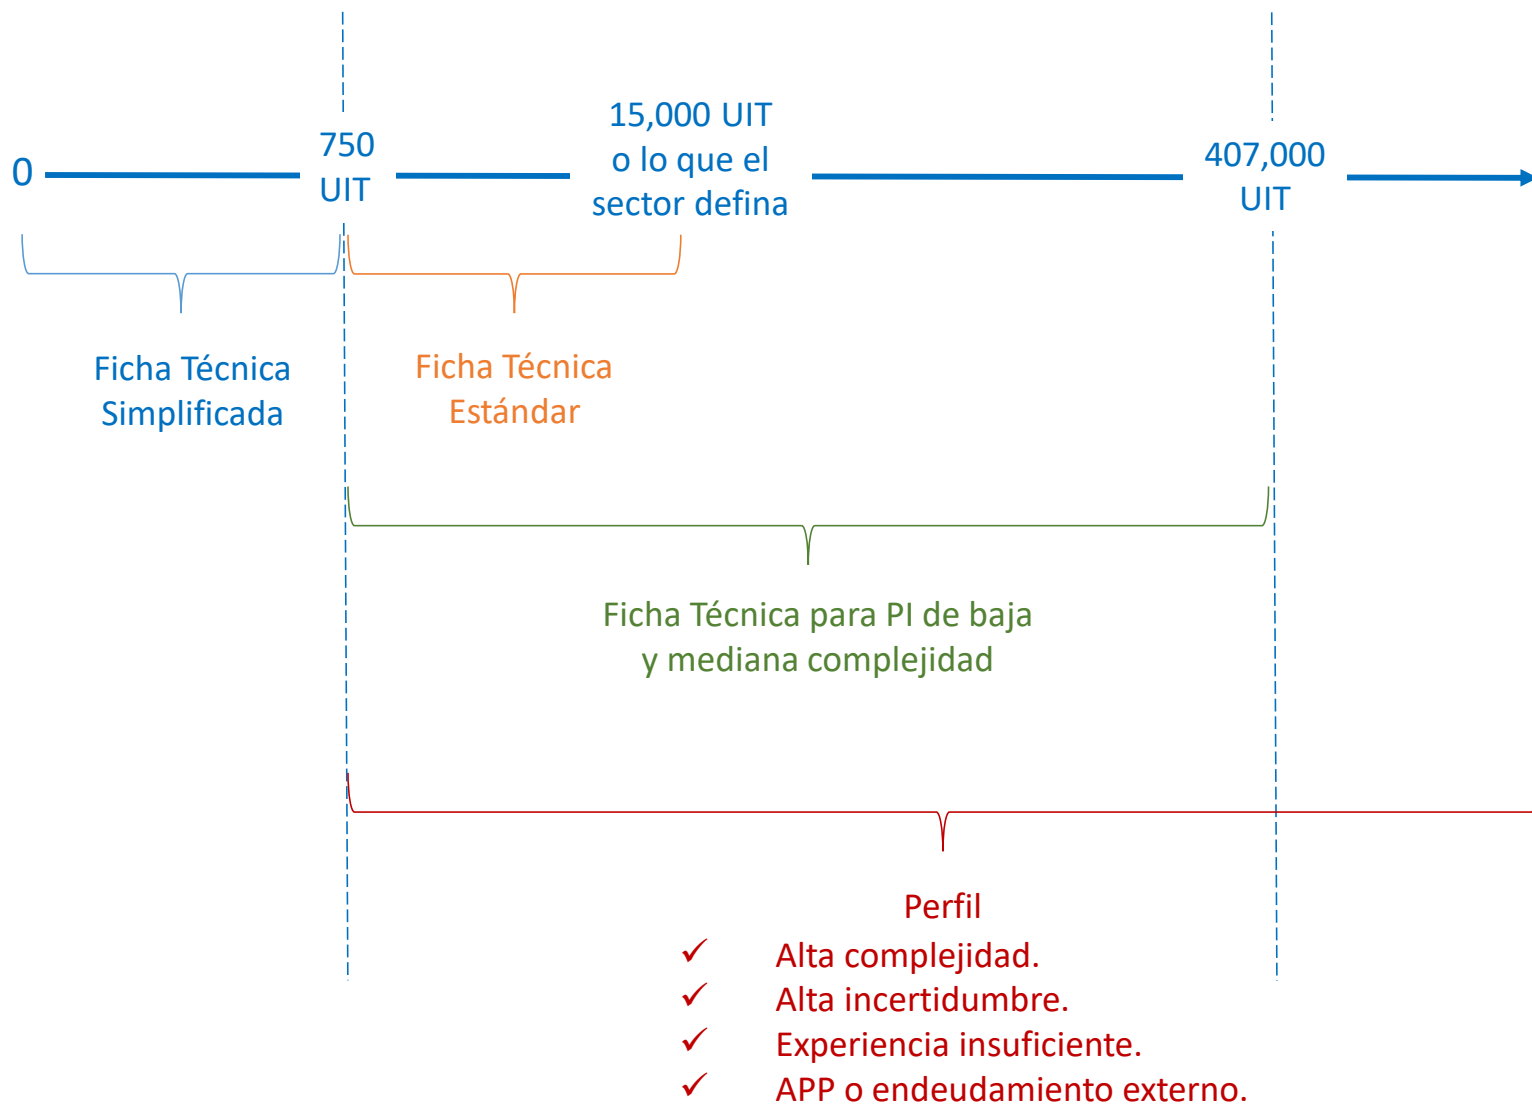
0

750 UIT

15,000 UIT o lo que el sector defina

407,000 UIT

Ficha Técnica Simplificada

Ficha Técnica Estándar

Ficha Técnica para PI de baja y mediana complejidad

Perfil

✓ Alta complejidad.
✓ Alta incertidumbre.
✓ Experiencia insuficiente.
✓ APP o endeudamiento externo.